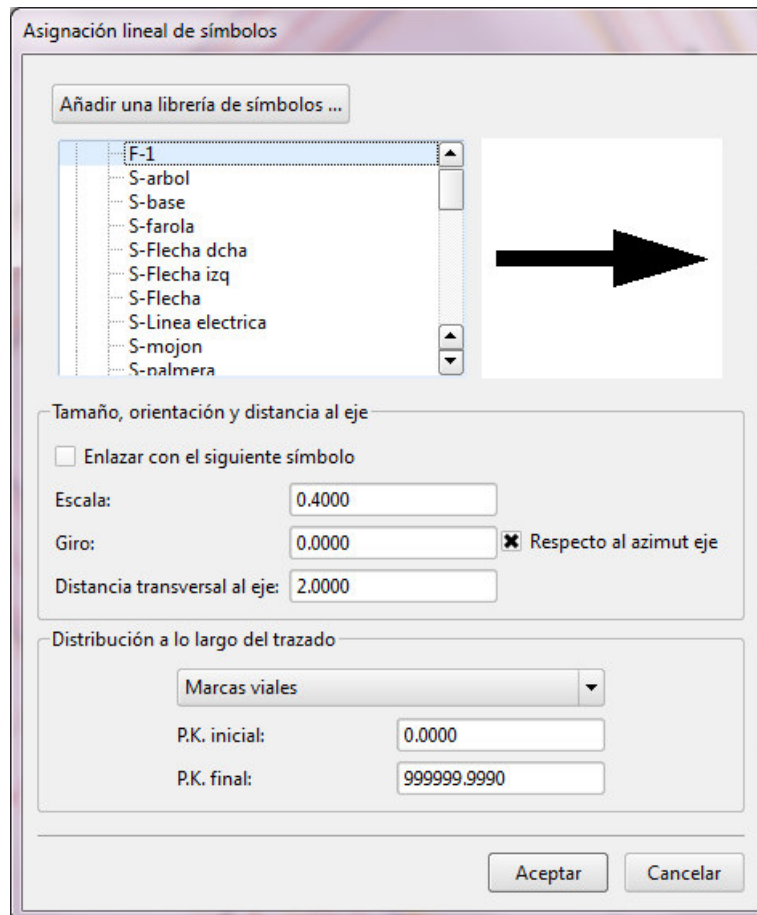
Asignación lineal de símbolos

Añadir una librería de símbolos ...

F-1
S-arbol
S-base
S-farola
S-Flecha dcha
S-Flecha izq
S-Flecha
S-Linea electrica
S-mojon
S-palmera

Tamaño, orientación y distancia al eje

Enlazar con el siguiente símbolo

Escala: 0.4000

Giro: 0.0000 Respecto al azimut eje

Distancia transversal al eje: 2.0000

Distribución a lo largo del trazado

Marcas viales

P.K. inicial: 0.0000

P.K. final: 999999.9990

Aceptar Cancelar